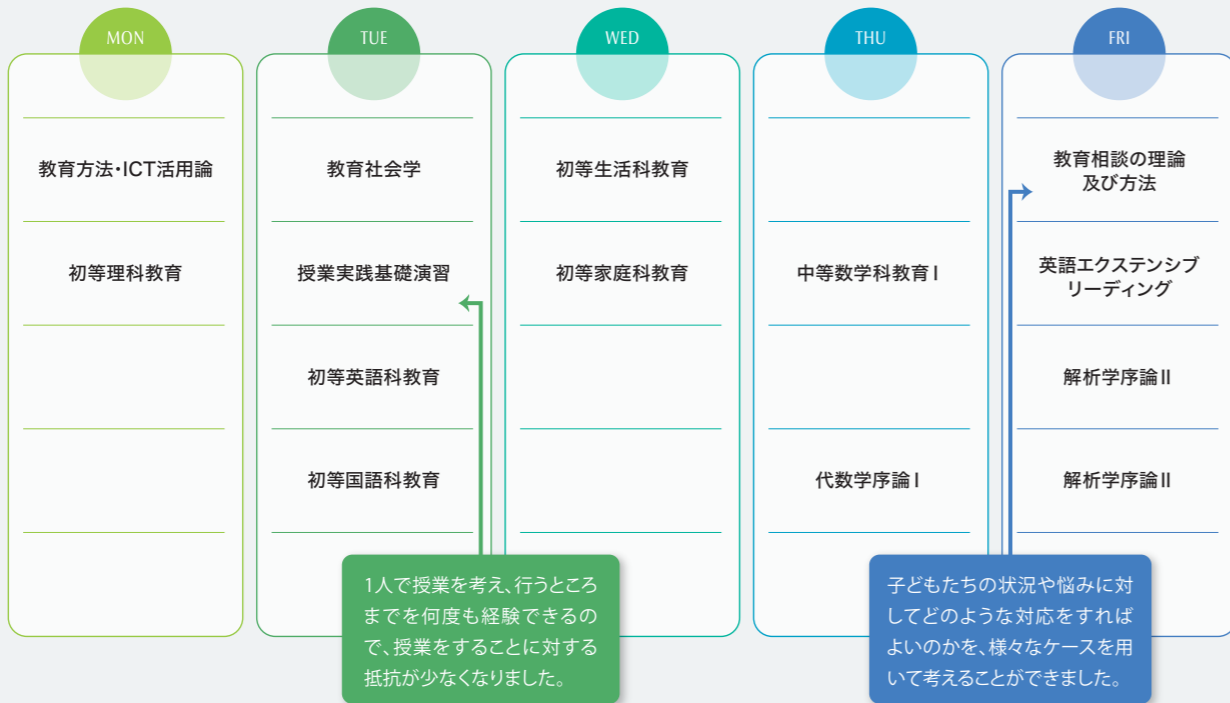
MON

教育方法・ICT活用論

初等理科教育

TUE

教育社会学

授業実践基礎演習

初等英語科教育

初等国語科教育

WED

初等生活科教育

初等家庭科教育

THU

中等数学科教育Ⅰ

代数学序論Ⅰ

FRI

教育相談の理論及び方法

英語エクステンシブリーディング

解析学序論Ⅱ

解析学序論Ⅱ

1人で授業を考え、行うところまでを何度も経験できるので、授業をすることに対する抵抗が少なくなりました。

子どもたちの状況や悩みに対してどのような対応をすればよいのかを、様々なケースを用いて考えることができました。